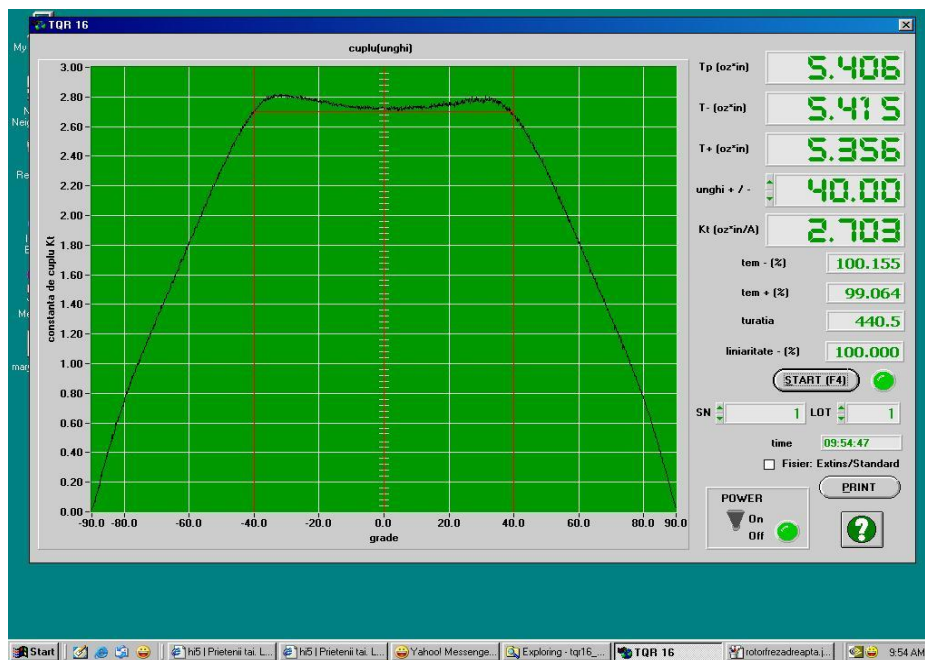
TQR 16

cuplu(unghi)

constanta de cuplu Kt

3.00
2.80
2.60
2.40
2.20
2.00
1.80
1.60
1.40
1.20
1.00
0.80
0.60
0.40
0.20
0.00

-90.0 -80.0 -60.0 -40.0 -20.0 0.0 20.0 40.0 60.0 80.0 90.0

grade

Tp (oz*in) 5.406

T- (oz*in) 5.415

T+ (oz*in) 5.356

unghi + / - 40.00

Kt (oz*in/A) 2.703

tem - (%) 100.155

tem + (%) 99.064

turatia 440.5

liniaritate - (%) 100.000

START (F4)

SN 1 LOT 1

time 09:54:47

Fisier: Extins/Standard

PRINT

POWER
On
Off

?

My

Neig

Re

Me

Start | hi5 | Prietenii tai. L... | hi5 | Prietenii tai. L... | Yahoo! Messenge... | Exploring - tqr16_... | TQR 16 | rotorfrezadreapta.j... | 9:54 AM